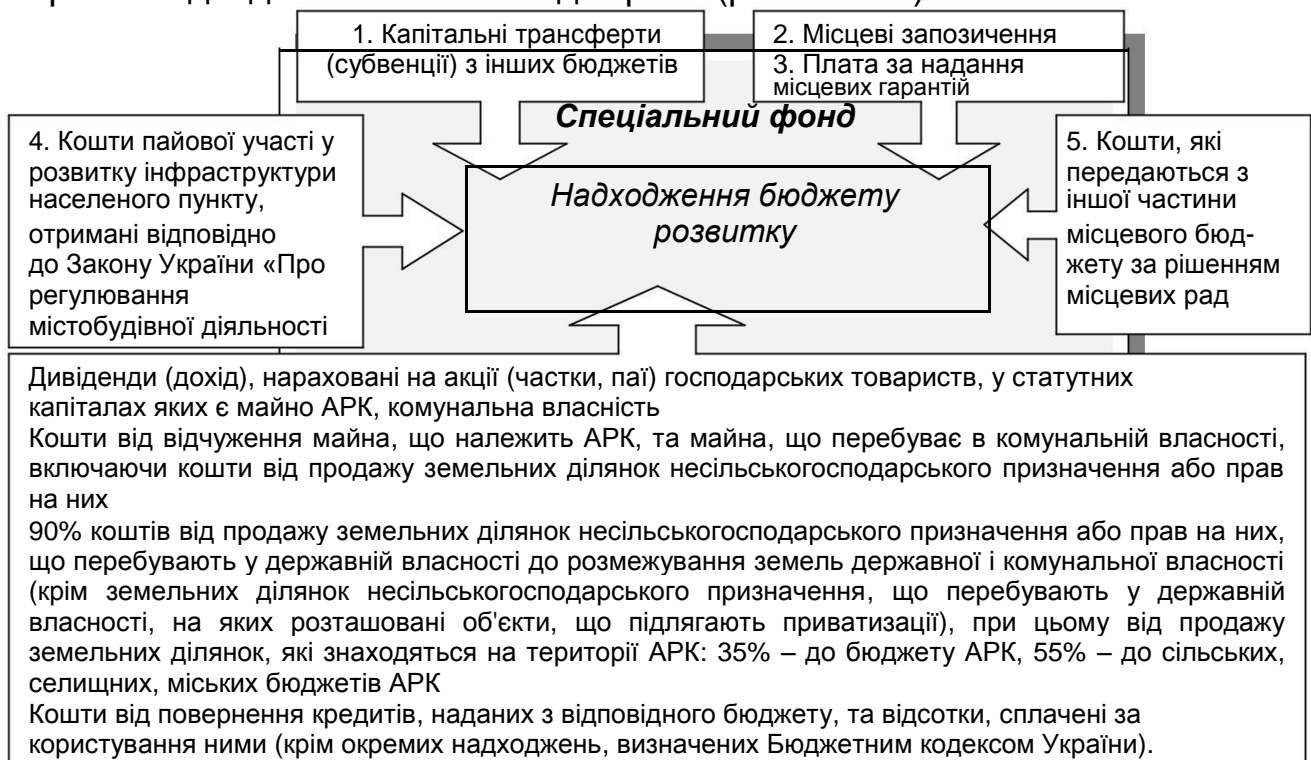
1. Капітальні трансферти (субвенції) з інших бюджетів

2. Місцеві запозичення
3. Плата за надання місцевих гарантій

Спеціальний фонд

4. Кошти пайової участі у розвитку інфраструктури населеного пункту, отримані відповідно до Закону України «Про регулювання містобудівної діяльності

Надходження бюджету розвитку

5. Кошти, які передаються з іншої частини місцевого бюджету за рішенням місцевих рад

Дивіденди (дохід), нараховані на акції (частки, паї) господарських товариств, у статутних капіталах яких є майно АРК, комунальна власність
Кошти від відчуження майна, що належить АРК, та майна, що перебуває в комунальній власності, включаючи кошти від продажу земельних ділянок несільськогосподарського призначення або прав на них
90% коштів від продажу земельних ділянок несільськогосподарського призначення або прав на них, що перебувають у державній власності до розмежування земель державної і комунальної власності (крім земельних ділянок несільськогосподарського призначення, що перебувають у державній власності, на яких розташовані об'єкти, що підлягають приватизації), при цьому від продажу земельних ділянок, які знаходяться на території АРК: 35% – до бюджету АРК, 55% – до сільських, селищних, міських бюджетів АРК
Кошти від повернення кредитів, наданих з відповідного бюджету, та відсотки, сплачені за користування ними (крім окремих надходжень, визначених Бюджетним кодексом України).